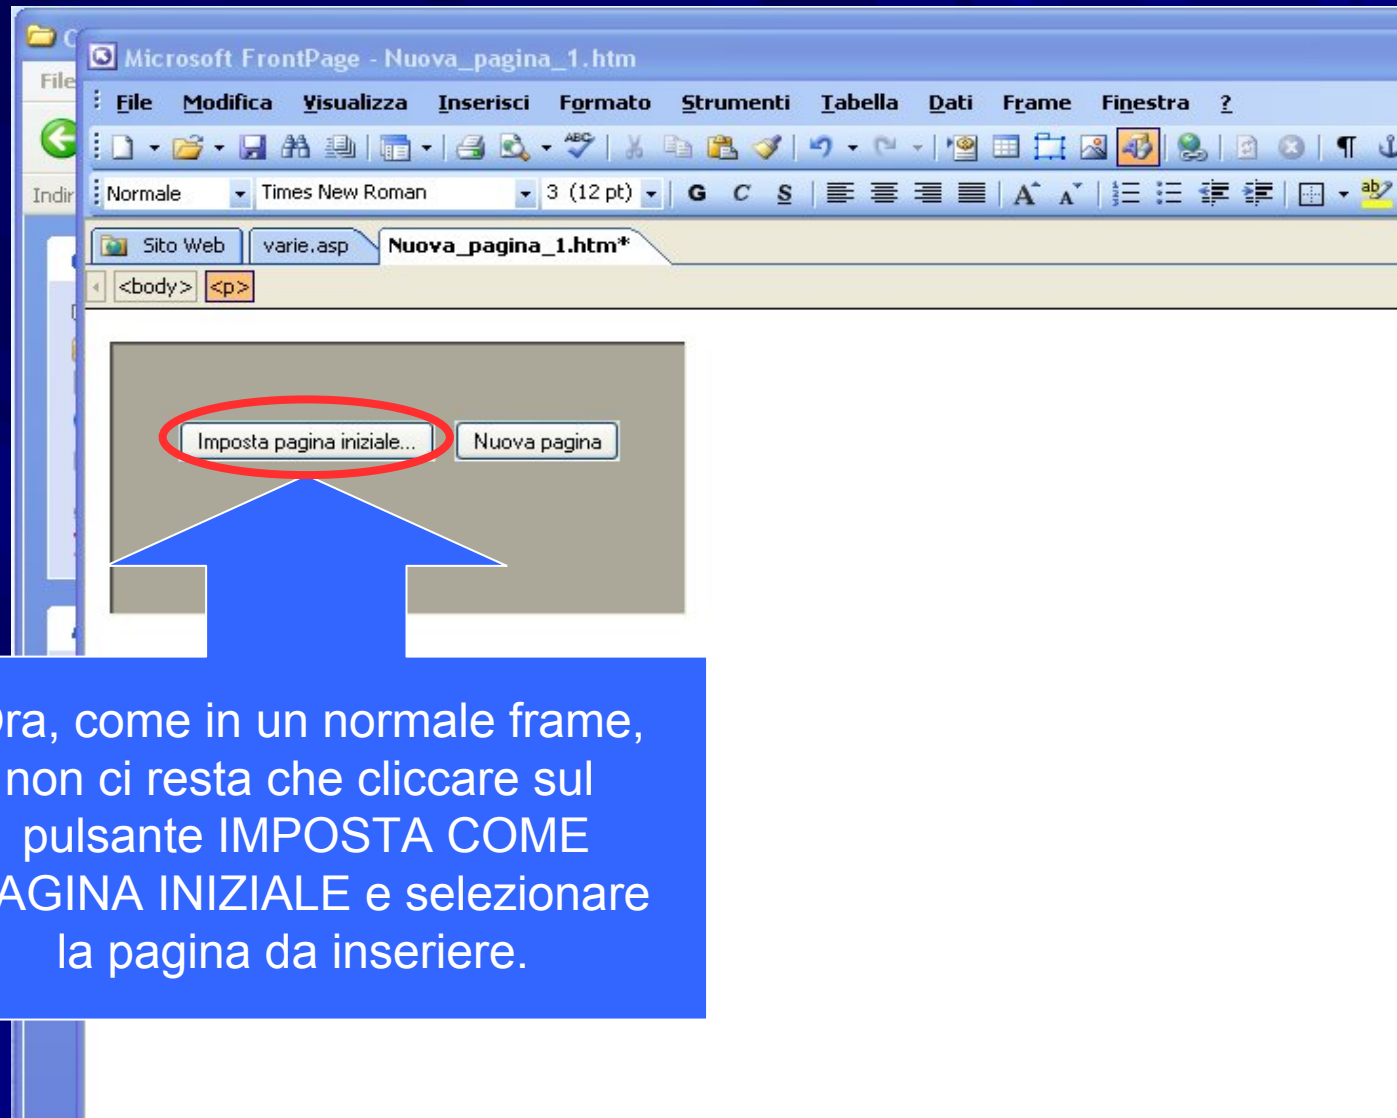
File

Indir

Microsoft FrontPage - Nuova_pagina_1.htm

File Modifica Visualizza Inserisci Formato Strumenti Tabella Dati Frame Finestra ?

Normale | Times New Roman | 3 (12 pt) | G C S

Sito Web | varie.asp | Nuova_pagina_1.htm*

<body> <p>

Imposta pagina iniziale... | Nuova pagina

ra, come in un normale frame, non ci resta che cliccare sul pulsante IMPOSTA COME AGINA INIZIALE e selezionare la pagina da inseriere.